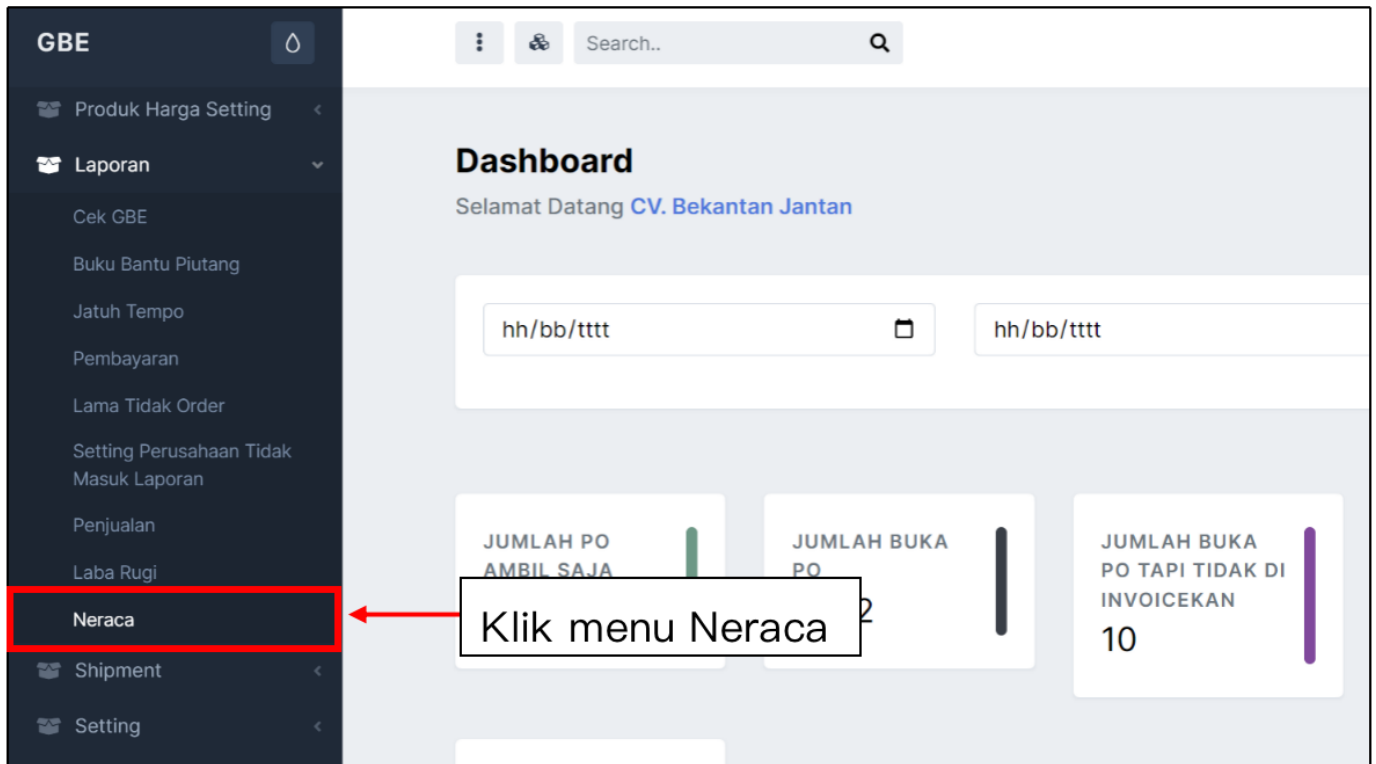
GBE

Produk Harga Setting

Laporan

Cek GBE

Buku Bantu Piutang

Jatuh Tempo

Pembayaran

Lama Tidak Order

Setting Perusahaan Tidak Masuk Laporan

Penjualan

Laba Rugi

Neraca

Shipment

Setting

Search..

Dashboard

Selamat Datang CV. Bekantan Jantan

hh/bb/tttt

hh/bb/tttt

JUMLAH PO AMBIL SAJA

JUMLAH BUKA PO

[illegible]2

JUMLAH BUKA PO TAPI TIDAK DI INVOICEKAN

10

Klik menu Neraca